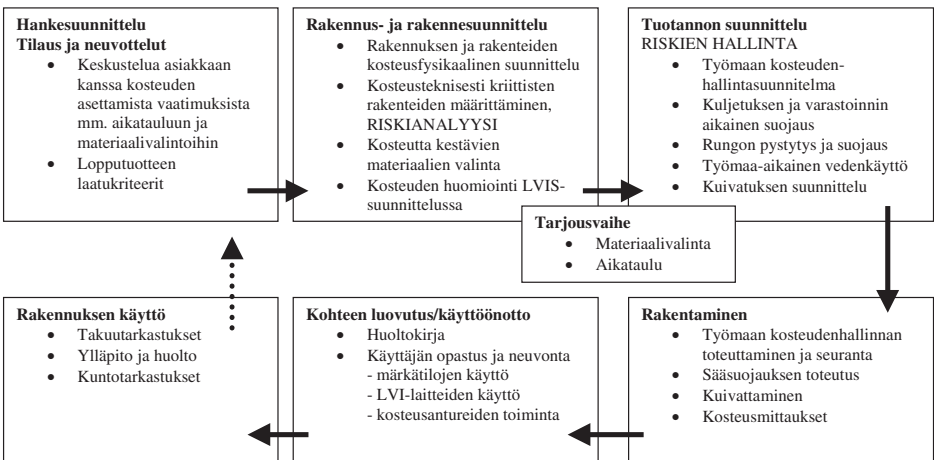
**Hankesuunnittelu**
**Tilaus ja neuvottelut**
- Keskustelua asiakkaan kanssa kosteuden asettamista vaatimuksista mm. aikatauluun ja materiaalivalintoihin
- Lopputuotteen laatukriteerit

**Rakennus- ja rakennesuunnittelu**
- Rakennuksen ja rakenteiden kosteusfysikaalinen suunnittelu
- Kosteusteknisesti kriittisten rakenteiden määrittäminen, RISKIANALYYSI
- Kosteutta kestävien materiaalien valinta
- Kosteuden huomiointi LVIS-suunnittelussa

**Tuotannon suunnittelu**
RISKIEN HALLINTA
- Työmaan kosteudenhallintasuunnitelma
- Kuljetuksen ja varastoinnin aikainen suojaus
- Rungon pystytys ja suojaus
- Työmaa-aikainen vedenkäyttö
- Kuivatuksen suunnittelu

**Tarjousvaihe**
- Materiaalivalinta
- Aikataulu

**Rakennuksen käyttö**
- Takuutarkastukset
- Ylläpito ja huolto
- Kuntotarkastukset

**Kohteen luovutus/käyttöönotto**
- Huoltokirja
- Käyttäjän opastus ja neuvonta
  - märkätilojen käyttö
  - LVI-laitteiden käyttö
  - kosteusantureiden toiminta

**Rakentaminen**
- Työmaan kosteudenhallinnan toteuttaminen ja seuranta
- Sääsuojauksen toteutus
- Kuivattaminen
- Kosteusmittaukset